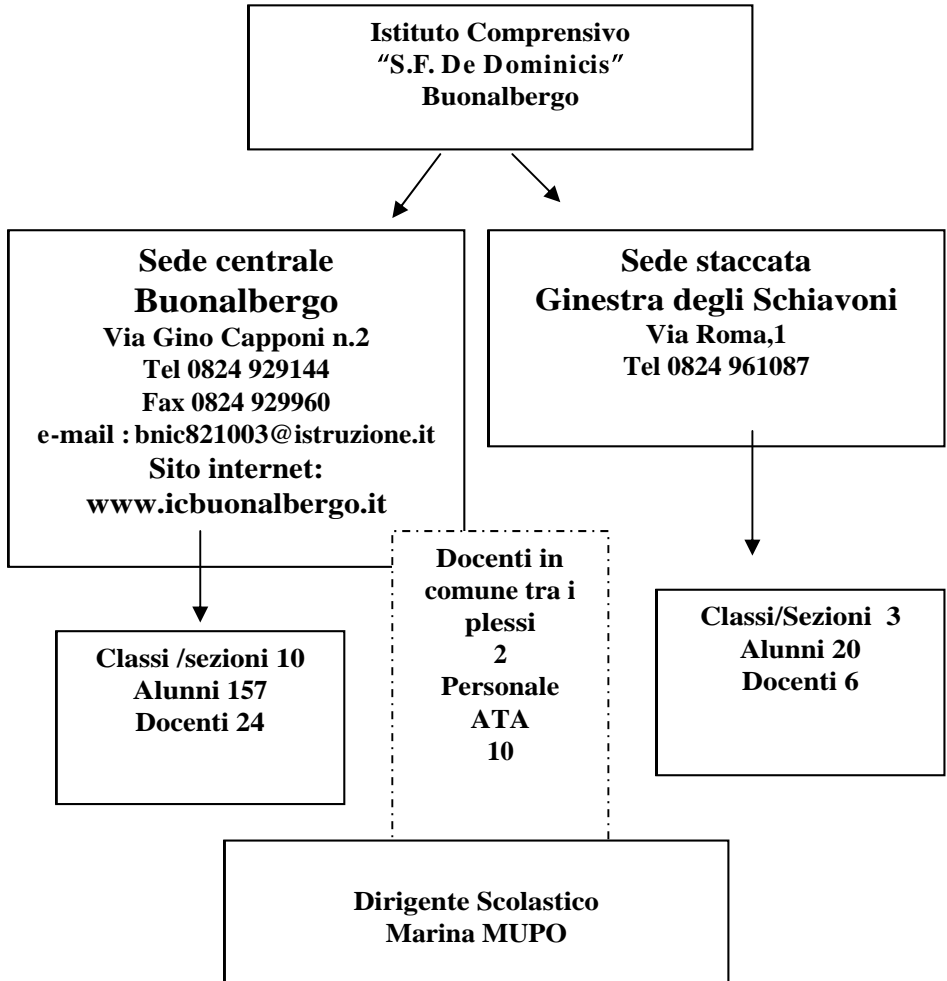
Istituto Comprensivo
"S.F. De Dominicis"
Buonalbergo

Sede centrale
Buonalbergo
Via Gino Capponi n.2
Tel 0824 929144
Fax 0824 929960
e-mail : bnic821003@istruzione.it
Sito internet:
www.icbuonalbergo.it

Sede staccata
Ginestra degli Schiavoni
Via Roma,1
Tel 0824 961087

Classi /sezioni 10
Alunni 157
Docenti 24

Docenti in comune tra i plessi
2
Personale ATA
10

Classi/Sezioni 3
Alunni 20
Docenti 6

Dirigente Scolastico
Marina MUPO